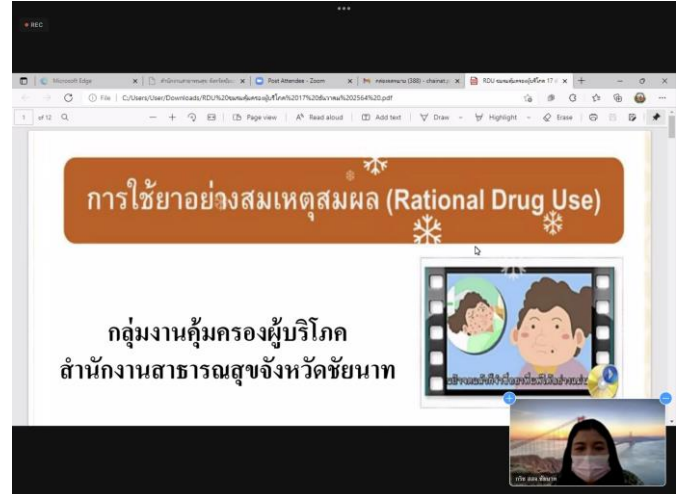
REC

Microsoft Edge | Post Attendee - Zoom | RDU

File | C:/Users/User/Downloads/RDU%20ฉบับคุ้มครองผู้บริโภค%2017%20ธันวาคม%202564%20.pdf

1 of 12 | Page view | Read aloud | Add text | Draw | Highlight | Erase

การใช้ยาอย่างสมเหตุสมผล (Rational Drug Use)

กลุ่มงานคุ้มครองผู้บริโภค
สำนักงานสาธารณสุขจังหวัดชัยนาท

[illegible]